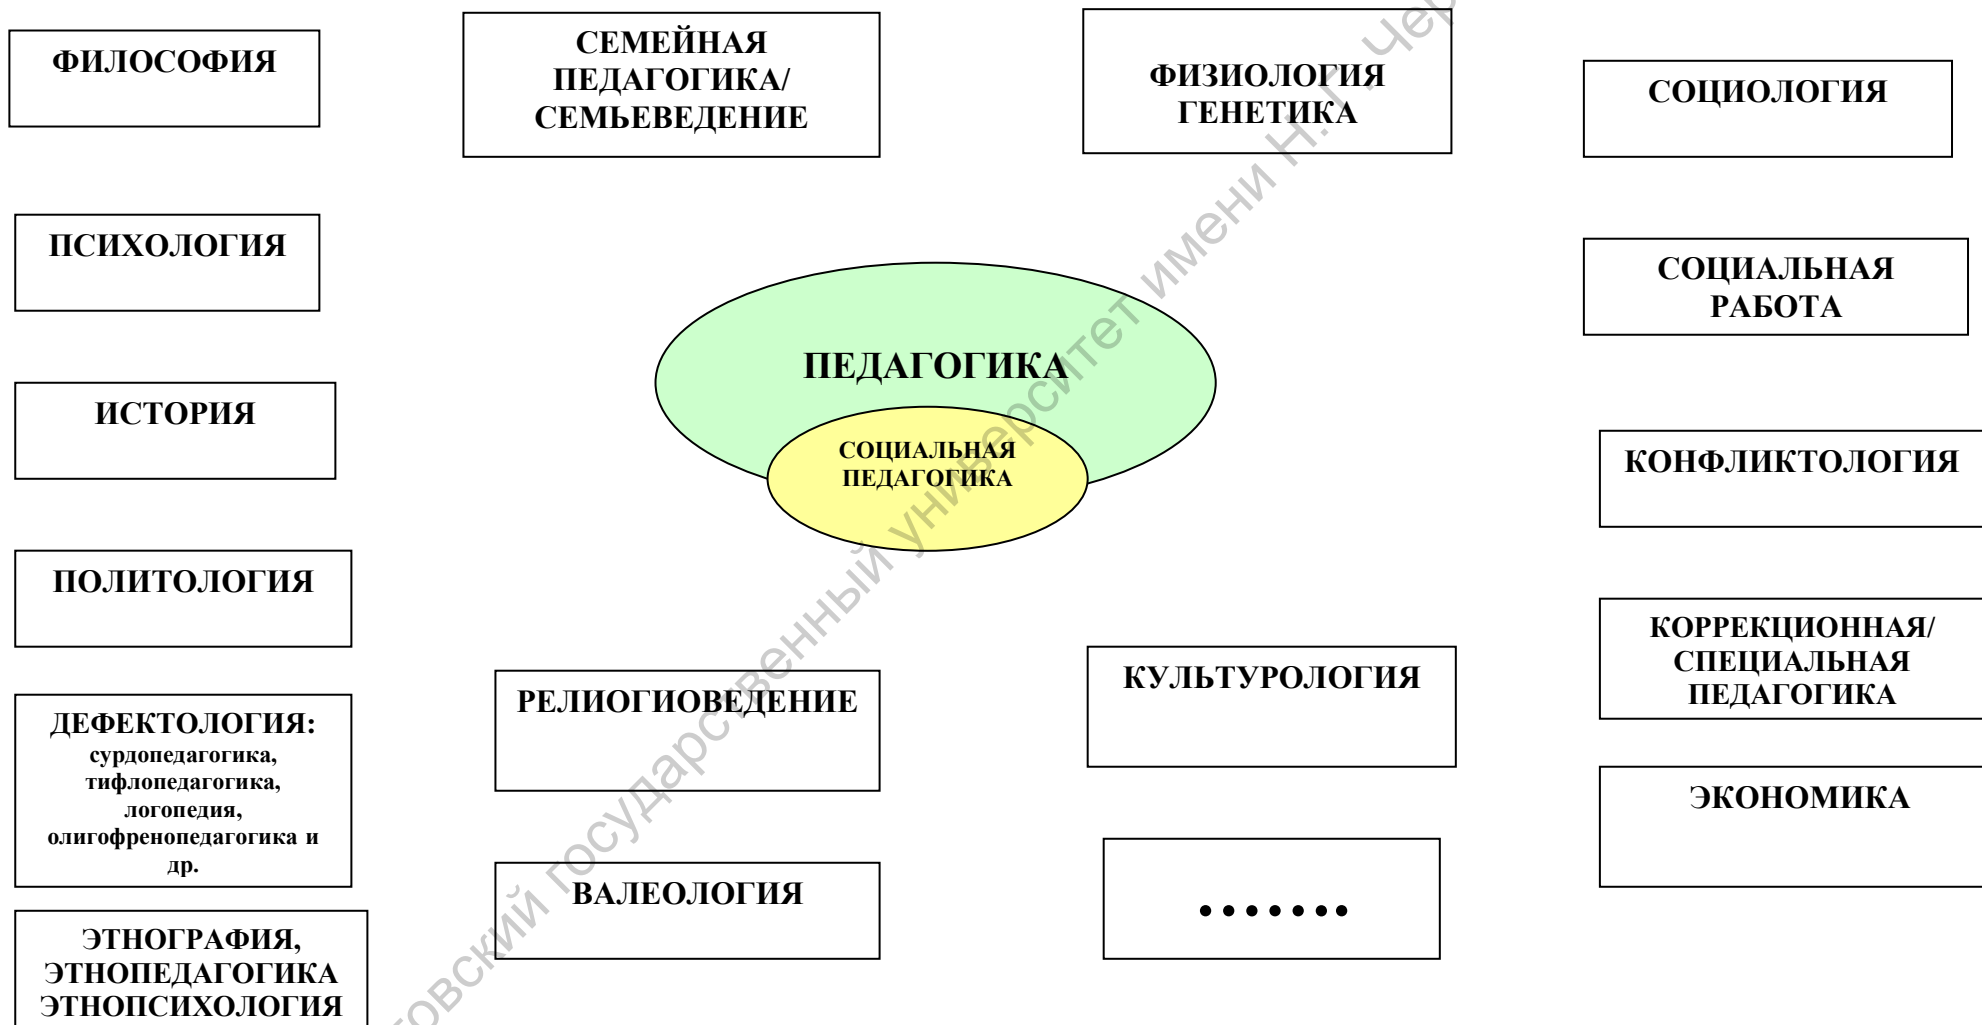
ФИЛОСОФИЯ

СЕМЕЙНАЯ ПЕДАГОГИКА/ СЕМЬЕВЕДЕНИЕ

ФИЗИОЛОГИЯ ГЕНЕТИКА

СОЦИОЛОГИЯ

ПСИХОЛОГИЯ

СОЦИАЛЬНАЯ РАБОТА

ИСТОРИЯ

ПЕДАГОГИКА

СОЦИАЛЬНАЯ ПЕДАГОГИКА

КОНФЛИКТОЛОГИЯ

ПОЛИТОЛОГИЯ

КОРРЕКЦИОННАЯ/ СПЕЦИАЛЬНАЯ ПЕДАГОГИКА

ДЕФЕКТОЛОГИЯ: сурдопедагогика, тифлопедагогика, логопедия, олигофренопедагогика и др.

РЕЛИОГИОВЕДЕНИЕ

КУЛЬТУРОЛОГИЯ

ЭКОНОМИКА

ВАЛЕОЛОГИЯ

•••••••

ЭТНОГРАФИЯ, ЭТНОПЕДАГОГИКА ЭТНОПСИХОЛОГИЯ

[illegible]овский государственный университет имени Н.Г. Чер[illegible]